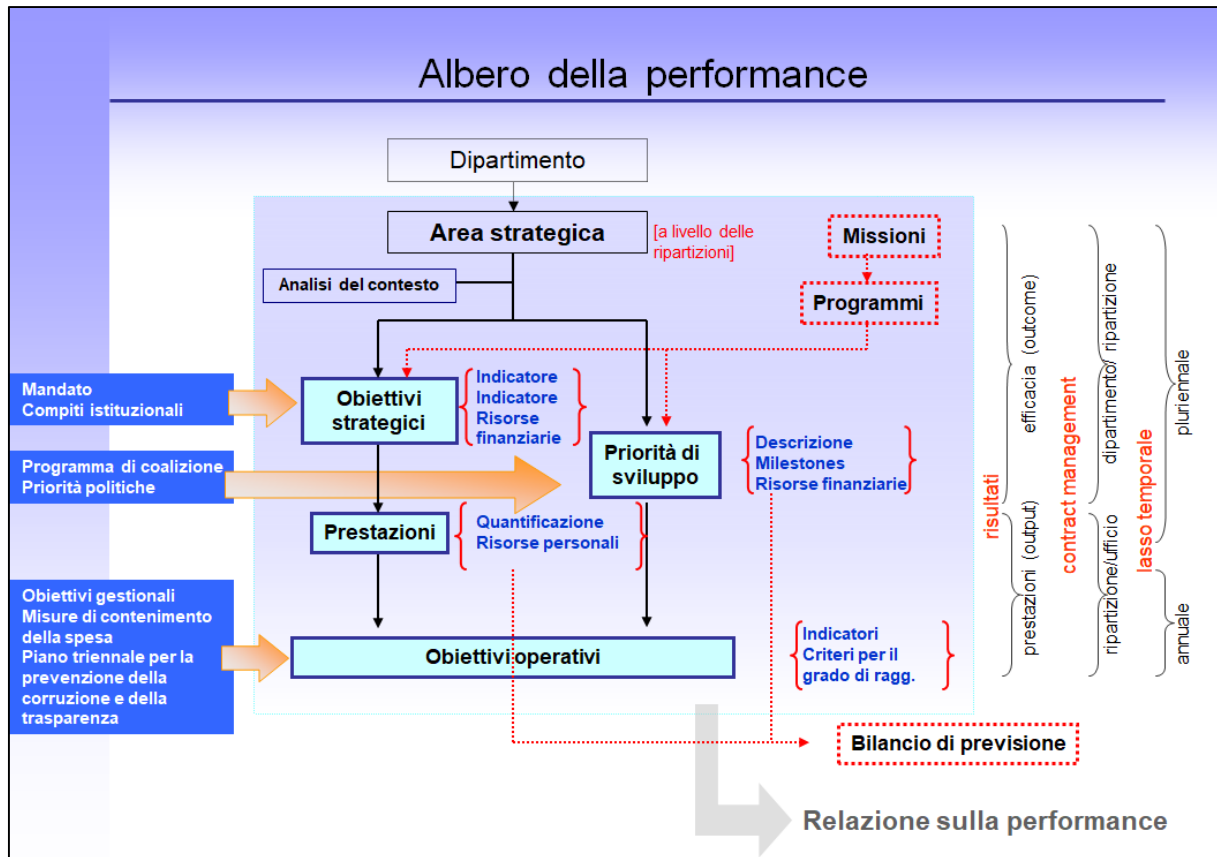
Albero della performance

Dipartimento

Area strategica

[a livello delle ripartizioni]

Missioni

Programmi

Analisi del contesto

Mandato
Compiti istituzionali

Obiettivi strategici

Indicatore
Indicatore
Risorse finanziarie

Programma di coalizione
Priorità politiche

Priorità di sviluppo

Descrizione
Milestones
Risorse finanziarie

Prestazioni

Quantificazione
Risorse personali

Obiettivi gestionali
Misure di contenimento della spesa
Piano triennale per la prevenzione della corruzione e della trasparenza

Obiettivi operativi

Indicatori
Criteri per il grado di ragg.

Bilancio di previsione

Relazione sulla performance

risultati
efficacia (outcome)
prestazioni (output)

contract management
dipartimento/ ripartizione
ripartizione/ufficio

lasso temporale
pluriennale
annuale